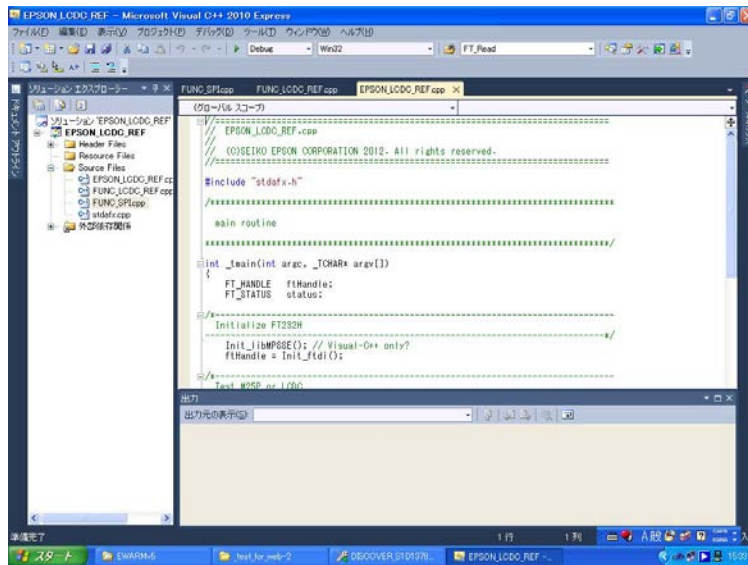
EPSON_LCDC_REF - Microsoft Visual C++ 2010 Express

ファイル(F) 編集(E) 表示(V) プロジェクト(P) デバッグ(D) ツール(T) ウィンドウ(W) ヘルプ(H)

Debug Win32 FT_Read

ソリューション エクスプローラー

ソリューション 'EPSON_LCDC_REF'
EPSON_LCDC_REF
Header Files
Resource Files
Source Files
EPSON_LCDC_REF.cp
FUNC_LCDC_REF.cpp
FUNC_SPI.cpp
stdafx.cpp
外部依存関係

FUNC_SPI.cpp FUNC_LCDC_REF.cpp EPSON_LCDC_REF.cpp

(グローバル スコープ)

//==========================================================================
// EPSON_LCDC_REF.cpp
//
// (C)SEIKO EPSON CORPORATION 2012. All rights reserved.
//==========================================================================

#include "stdafx.h"

/*************************************************************************

main routine

*************************************************************************/

int _tmain(int argc, _TCHAR* argv[])
{
FT_HANDLE ftHandle;
FT_STATUS status;

/*-----------------------------------------------------------------------
Initialize FT232H
-----------------------------------------------------------------------*/

Init_libMPSSE(); // Visual-C++ only?
ftHandle = Init_ftdi();

/*-----------------------------------------------------------------------
Test M25P or LCDC

出力

出力元の表示(S):

準備完了 1 行 1 列

スタート EWARM-6 test for web-2 DISCOVER S101379... EPSON_LCDC_REF -... A般 15:33